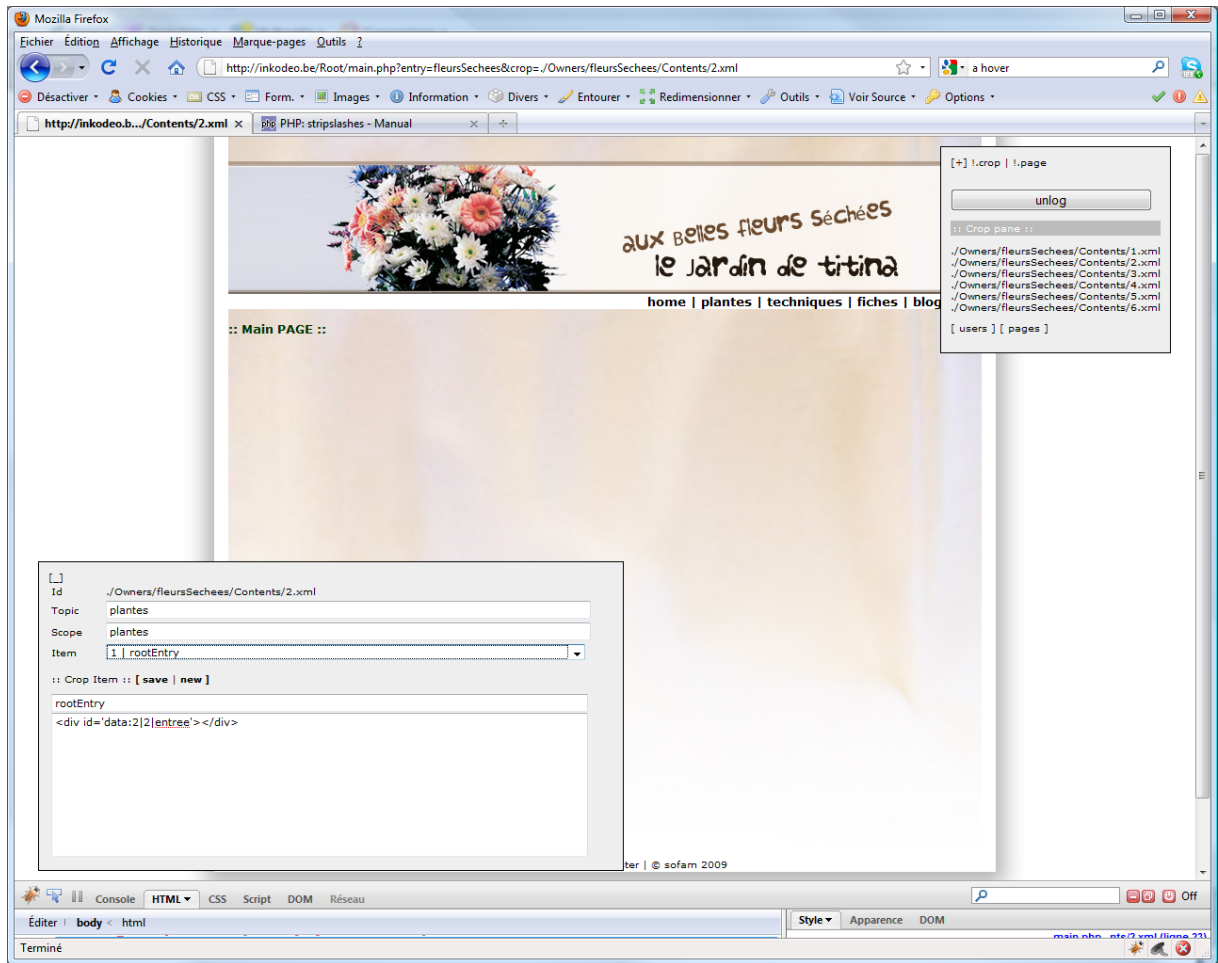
Mozilla Firefox

Fichier Édition Affichage Historique Marque-pages Outils ?

http://inkodeo.be/Root/main.php?entry=fleursSechees&crop=./Owners/fleursSechees/Contents/2.xml

a hover

Désactiver Cookies CSS Form. Images Information Divers Entourer Redimensionner Outils Voir Source Options

http://inkodeo.b.../Contents/2.xml PHP: stripslashes - Manual

aux belles fleurs séchées
le jardin de titina

home | plantes | techniques | fiches | blog

:: Main PAGE ::

[+] !.crop | !.page

unlog

:: Crop pane ::

./Owners/fleursSechees/Contents/1.xml
./Owners/fleursSechees/Contents/2.xml
./Owners/fleursSechees/Contents/3.xml
./Owners/fleursSechees/Contents/4.xml
./Owners/fleursSechees/Contents/5.xml
./Owners/fleursSechees/Contents/6.xml

[ users ] [ pages ]

[_]

| | |
|---|---|
| Id | ./Owners/fleursSechees/Contents/2.xml |
| Topic | plantes |
| Scope | plantes |
| Item | 1 \| rootEntry |

:: Crop Item :: [ save | new ]

rootEntry

<div id='data:2|2|entree'></div>

ter | © sofam 2009

Console HTML CSS Script DOM Réseau

Off

Éditer body < html

Style Apparence DOM

main.php...nts/2.xml (ligne 23)

Terminé